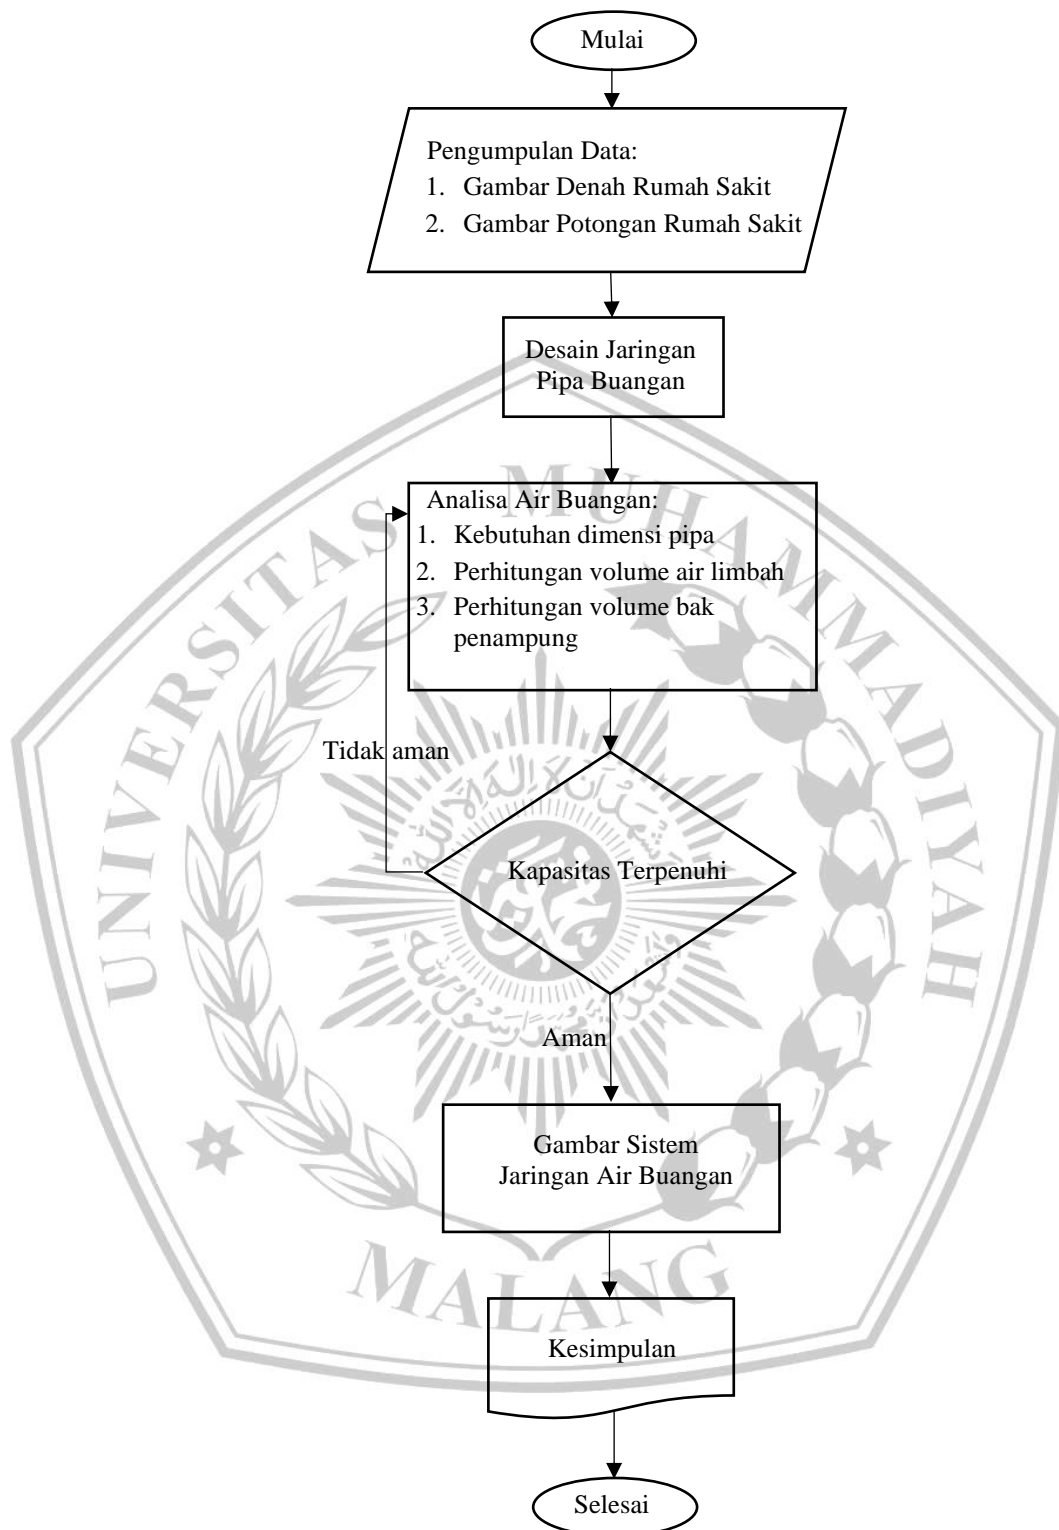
Mulai

Pengumpulan Data:
1. Gambar Denah Rumah Sakit
2. Gambar Potongan Rumah Sakit

Desain Jaringan Pipa Buangan

Analisa Air Buangan:
1. Kebutuhan dimensi pipa
2. Perhitungan volume air limbah
3. Perhitungan volume bak penampung

Tidak aman

Kapasitas Terpenuhi

Aman

Gambar Sistem Jaringan Air Buangan

Kesimpulan

Selesai

UNIVERSITAS MUHAMMADIYAH MALANG